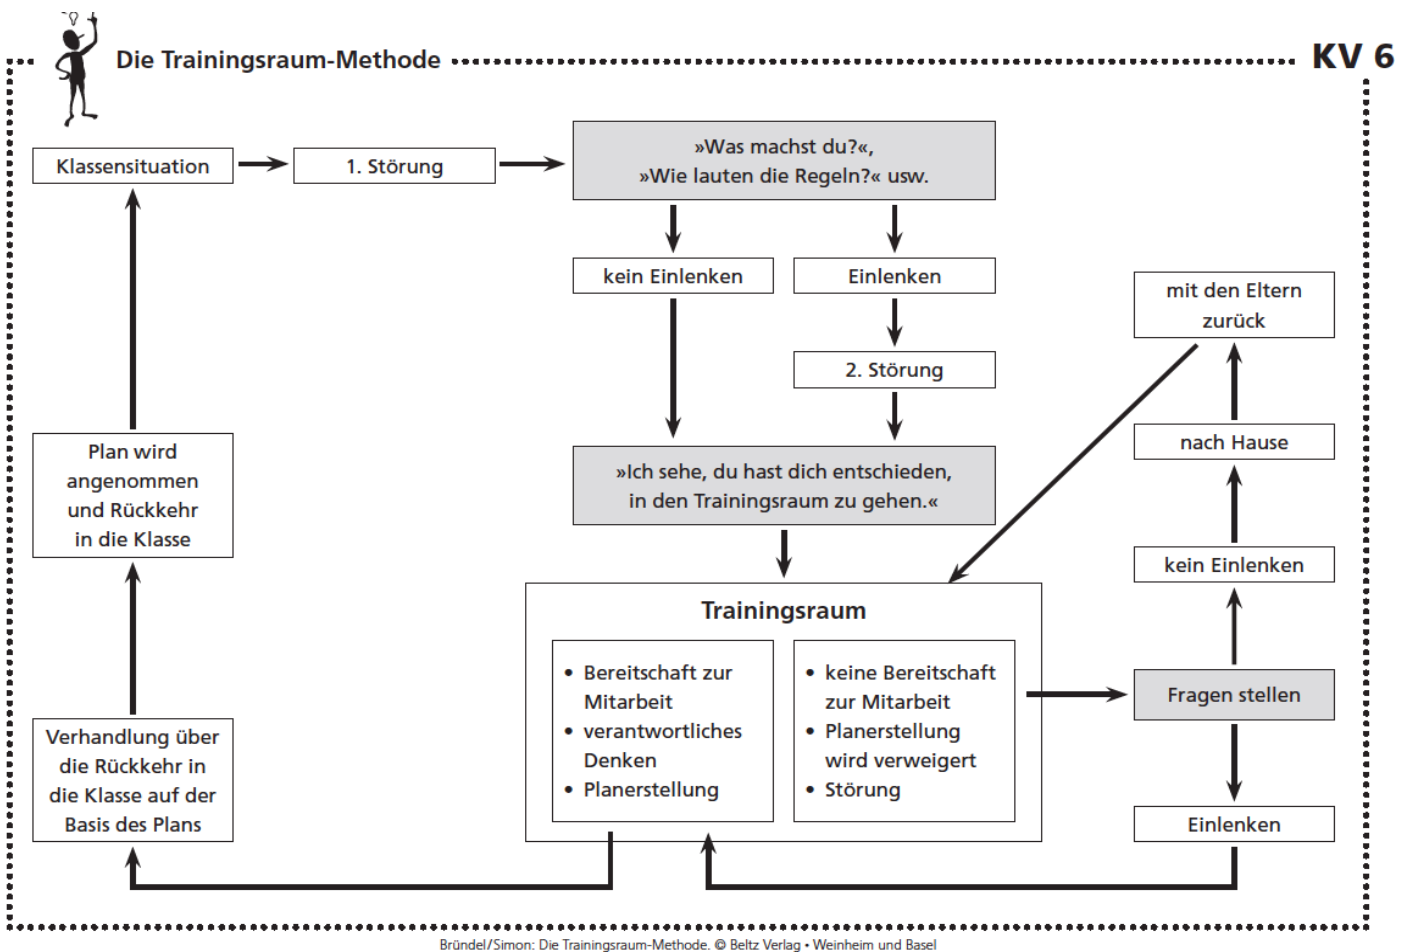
Die Trainingsraum-Methode

KV 6

Klassensituation

1. Störung

»Was machst du?«, »Wie lauten die Regeln?« usw.

kein Einlenken

Einlenken

2. Störung

mit den Eltern zurück

nach Hause

»Ich sehe, du hast dich entschieden, in den Trainingsraum zu gehen.«

Plan wird angenommen und Rückkehr in die Klasse

kein Einlenken

Trainingsraum

- Bereitschaft zur Mitarbeit
- verantwortliches Denken
- Planerstellung

- keine Bereitschaft zur Mitarbeit
- Planerstellung wird verweigert
- Störung

Fragen stellen

Verhandlung über die Rückkehr in die Klasse auf der Basis des Plans

Einlenken

Bründel/Simon: Die Trainingsraum-Methode. © Beltz Verlag • Weinheim und Basel